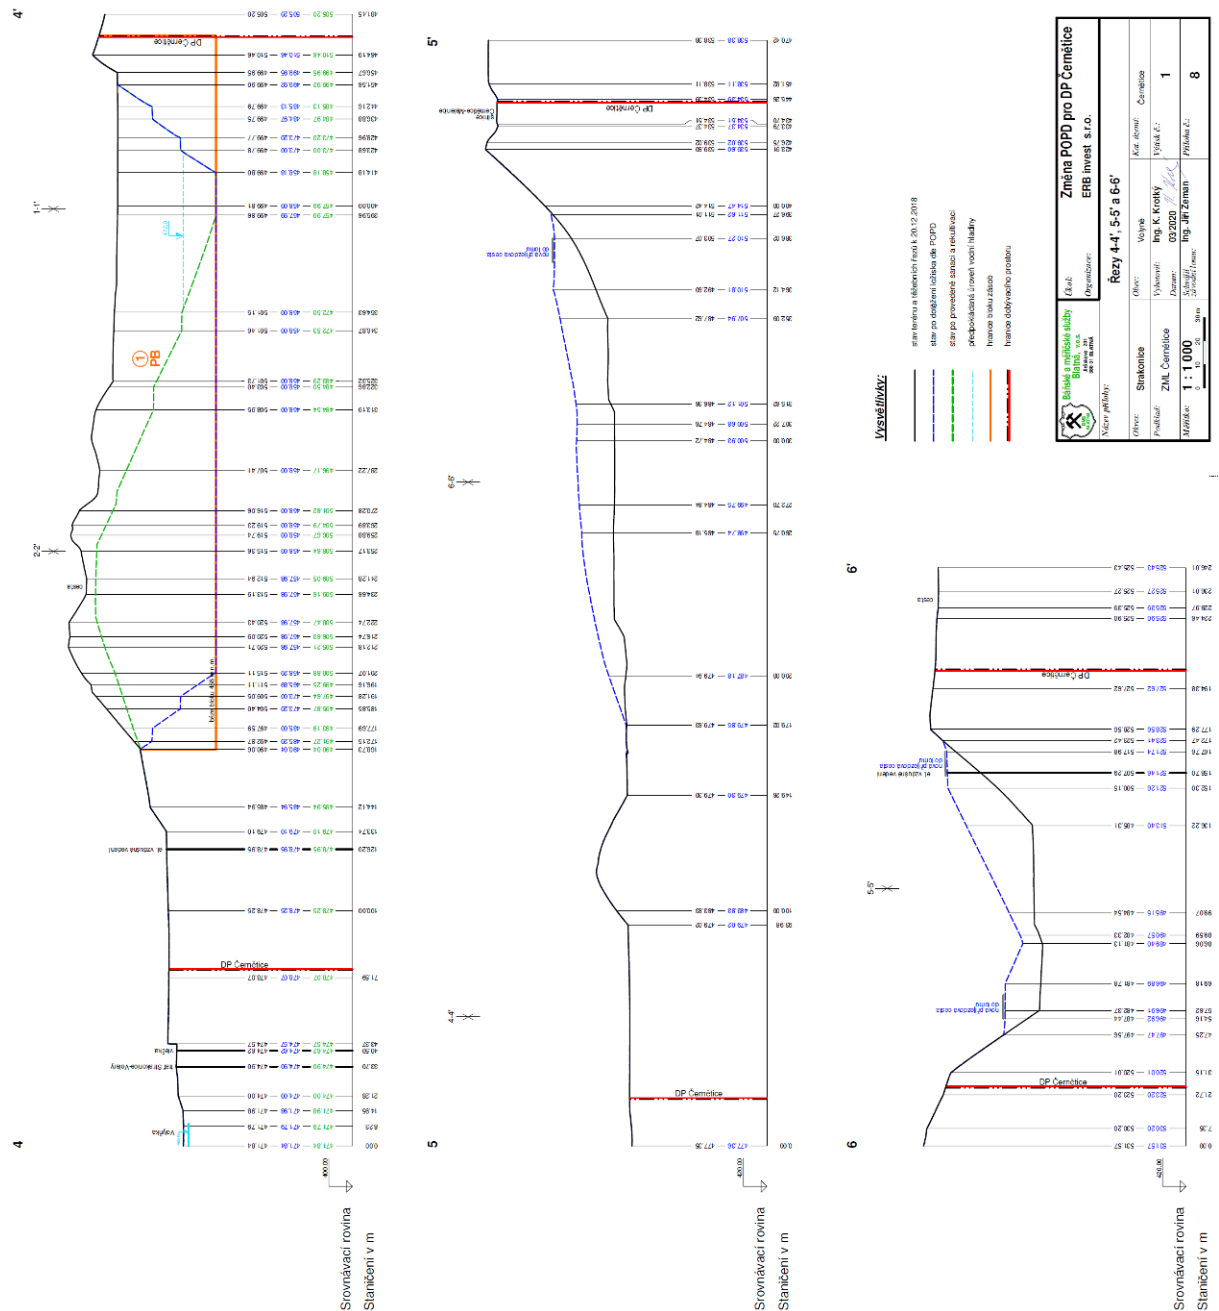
4'

4

DP Čeměřice

1-1'

2-2'

1
PB

DP Čeměřice

Vaglka

el. vzdušné vedení

Srovnávací rovina

Staničení v m

5'

5

6-6'

4-4'

DP Čeměřice

DP Čeměřice

Srovnávací rovina

Staničení v m

6'

6

5-5'

DP Čeměřice

DP Čeměřice

el. vzdušné vedení

Srovnávací rovina

Staničení v m

Vysvětlivky:

stav terénu a těžebních řezů k 20.12.2018

stav po dotěžení ložiska dle POPD

stav po provedené sanaci a rekultivaci

předpokládaná úroveň vodní hladiny

hranice bloku zásob

hranice dobývacího prostoru

Báňské a měřičské služby Balmá, v.o.s.

Název přílohy:

Řezy 4-4', 5-5' a 6-6'

Úkol: Změna POPD pro DP Čeměřice

Organizace: ERB invest s.r.o.

Okres: Strakonice

Obec: Volyně

Kat. území: Čeměřice

Podklad: ZML Čeměřice

Vyhotovil: Ing. K. Krotký

Výtisk č.: 1

Měřítko: 1 : 1 000

Datum: 03/2020

Schválil závodní lomu: Ing. Jiří Zeman

Příloha č.: 8